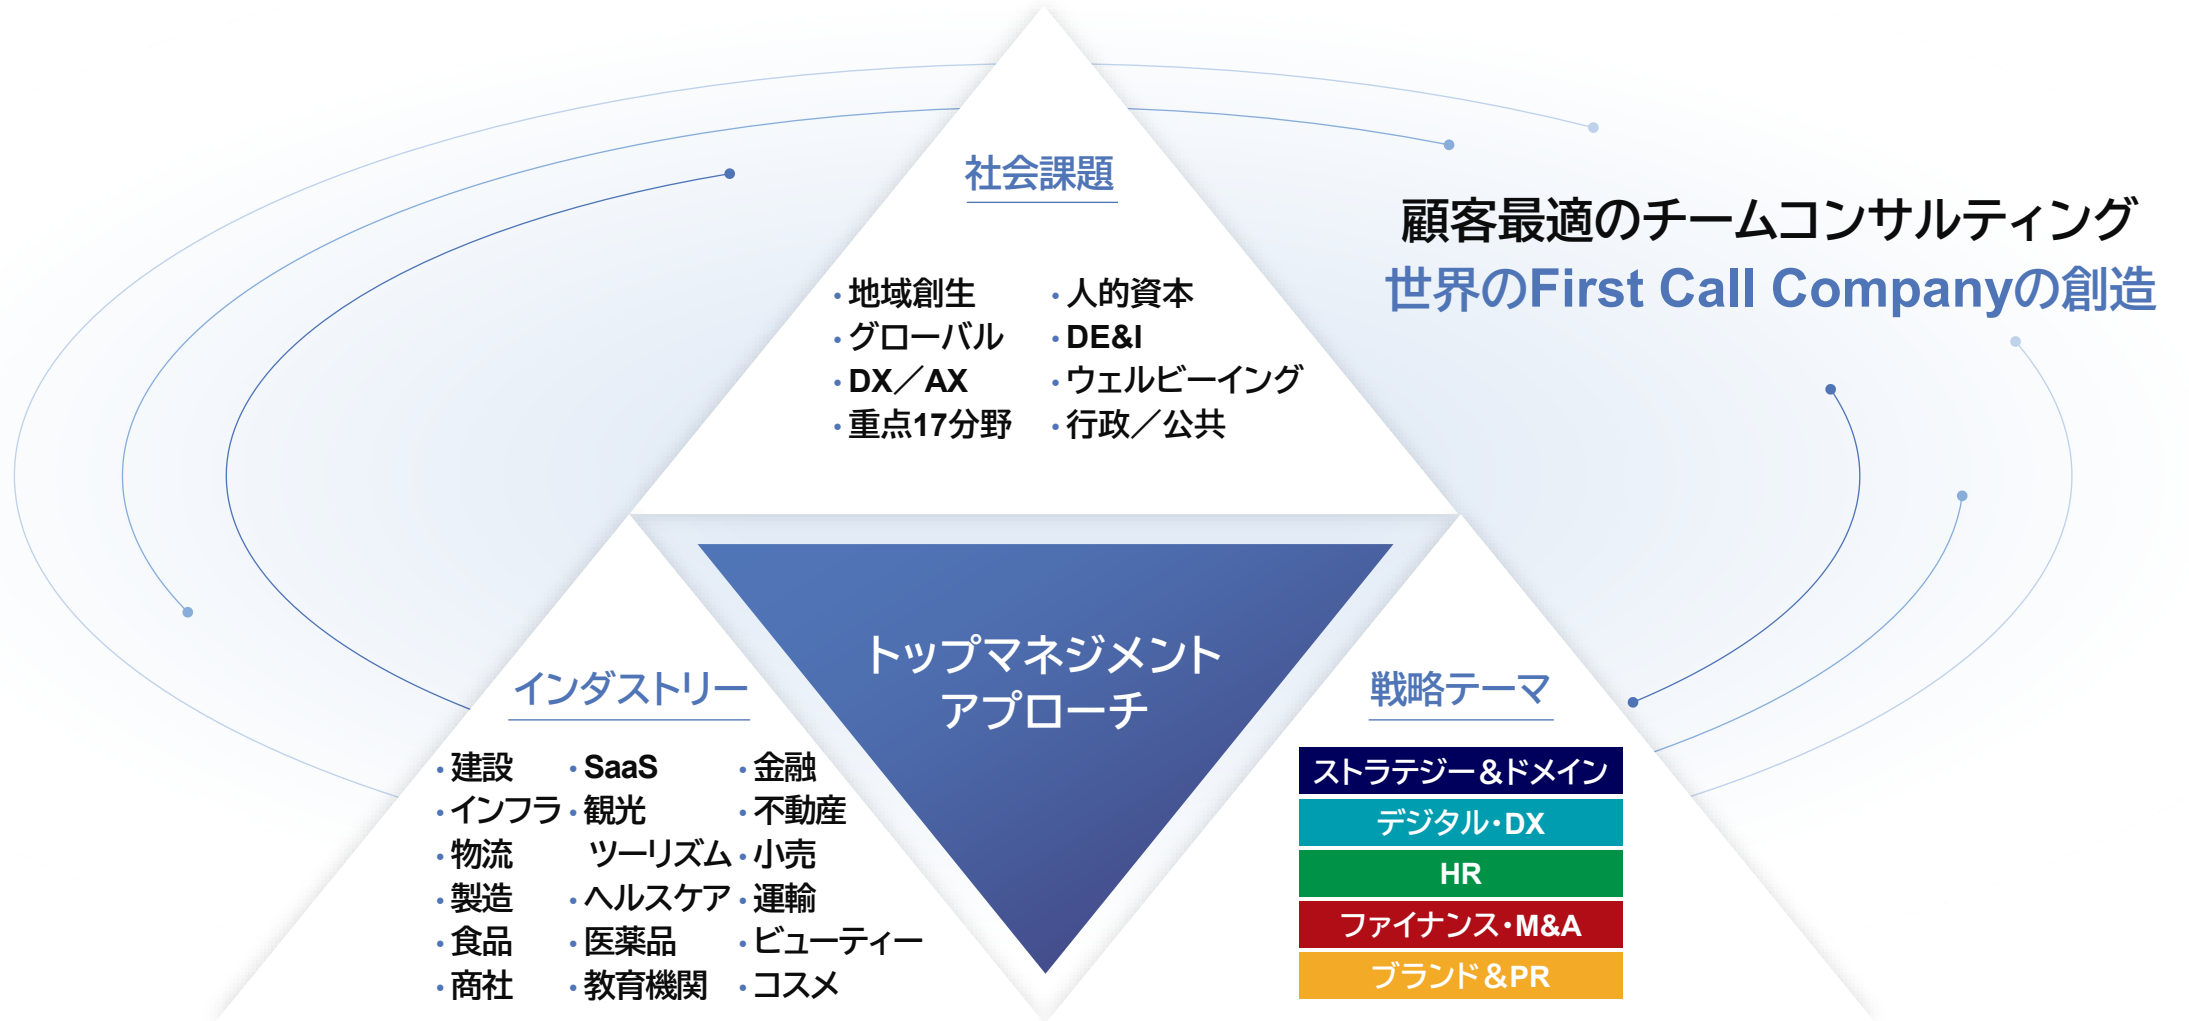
社会課題

・地域創生
・グローバル
・DX／AX
・重点17分野

・人的資本
・DE&I
・ウェルビーイング
・行政／公共

顧客最適のチームコンサルティング
世界のFirst Call Companyの創造

トップマネジメント
アプローチ

インダストリー

・建設
・インフラ
・物流
・製造
・食品
・商社

・SaaS
・観光
ツーリズム
・ヘルスケア
・医薬品
・教育機関

・金融
・不動産
・小売
・運輸
・ビューティー
・コスメ

戦略テーマ

ストラテジー＆ドメイン
デジタル・DX
HR
ファイナンス・M&A
ブランド＆PR